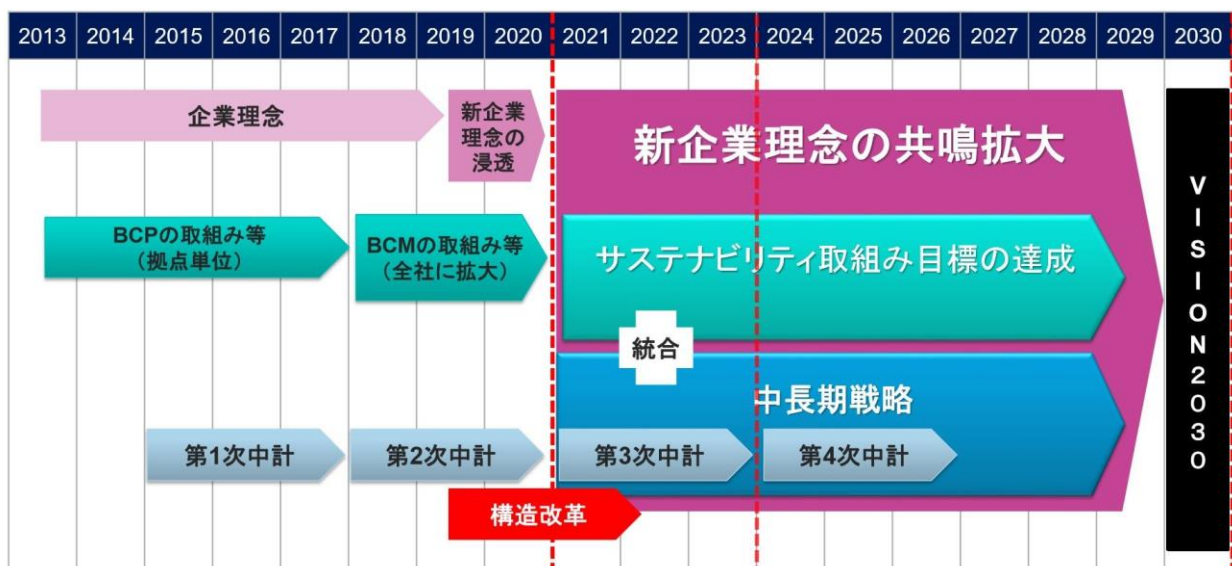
| 2013 | 2014 | 2015 | 2016 | 2017 | 2018 | 2019 | 2020 | 2021 | 2022 | 2023 | 2024 | 2025 | 2026 | 2027 | 2028 | 2029 | 2030 |
|---|---|---|---|---|---|---|---|---|---|---|---|---|---|---|---|---|---|

企業理念

新企業理念の浸透

新企業理念の共鳴拡大

BCPの取組み等（拠点単位）

BCMの取組み等（全社に拡大）

サステナビリティ取組み目標の達成

統合

中長期戦略

第1次中計

第2次中計

第3次中計

第4次中計

構造改革

VISION2030